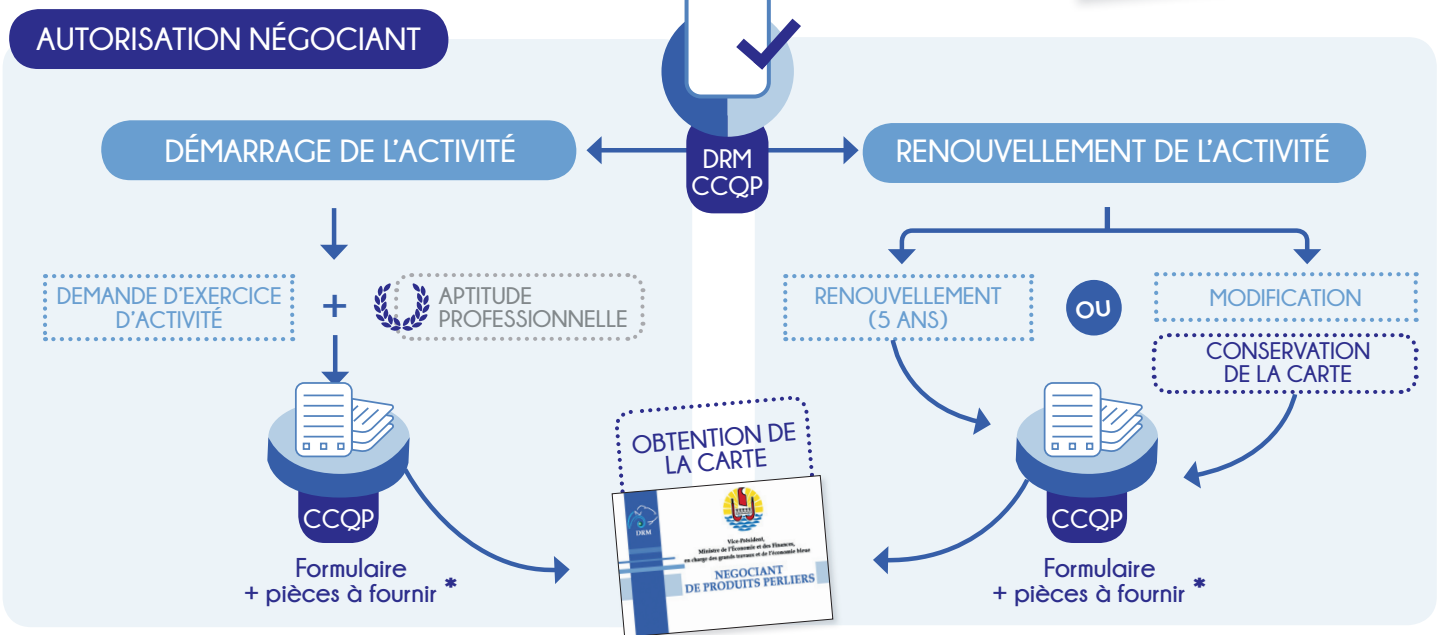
AUTORISATION NÉGOCIANT

DRM
CCQP

DÉMARRAGE DE L'ACTIVITÉ

RENOUVELLEMENT DE L'ACTIVITÉ

DEMANDE D'EXERCICE D'ACTIVITÉ

+

APTITUDE PROFESSIONNELLE

RENOUVELLEMENT (5 ANS)

OU

MODIFICATION

CONSERVATION DE LA CARTE

CCQP

Formulaire + pièces à fournir *

OBTENTION DE LA CARTE

DRM

Vice-Président, Ministre de l'Economie et des Finances, en charge des grands travaux et de l'économie bleue

NEGOCIANT DE PRODUITS PERLIERS

CCQP

Formulaire + pièces à fournir *